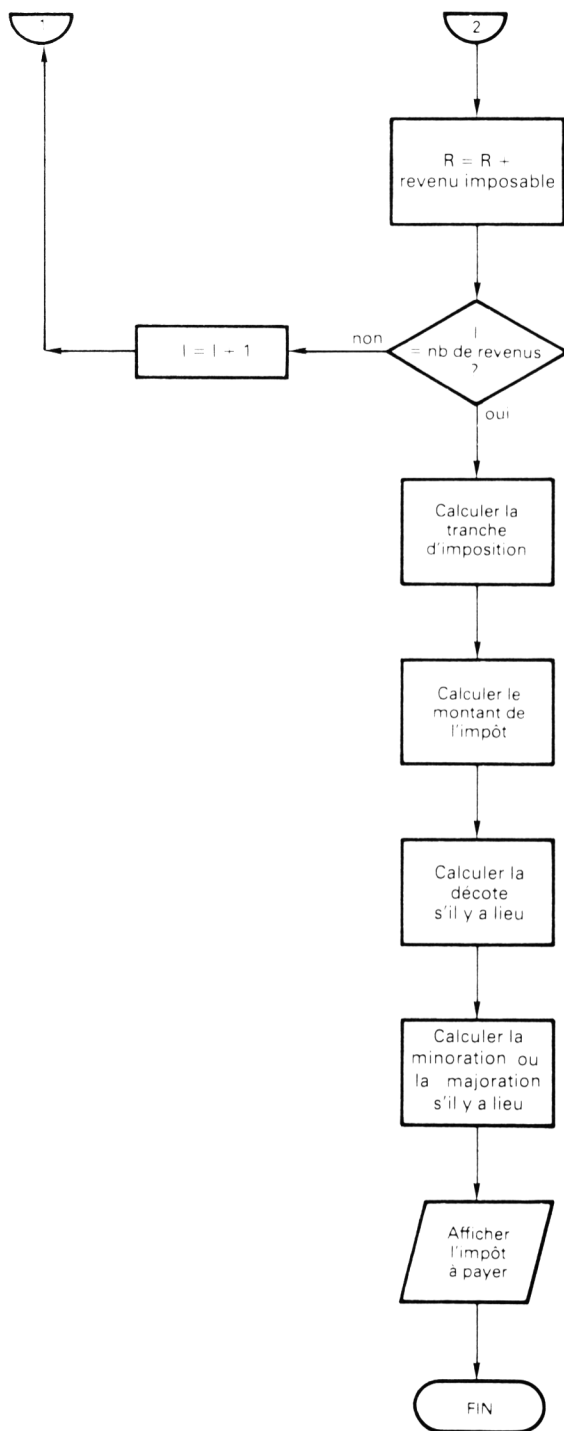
·

2

R = R + revenu imposable

I = nb de revenus ?

non

I = I + 1

oui

Calculer la tranche d'imposition

Calculer le montant de l'impôt

Calculer la décote s'il y a lieu

Calculer la minoration ou la majoration s'il y a lieu

Afficher l'impôt à payer

FIN